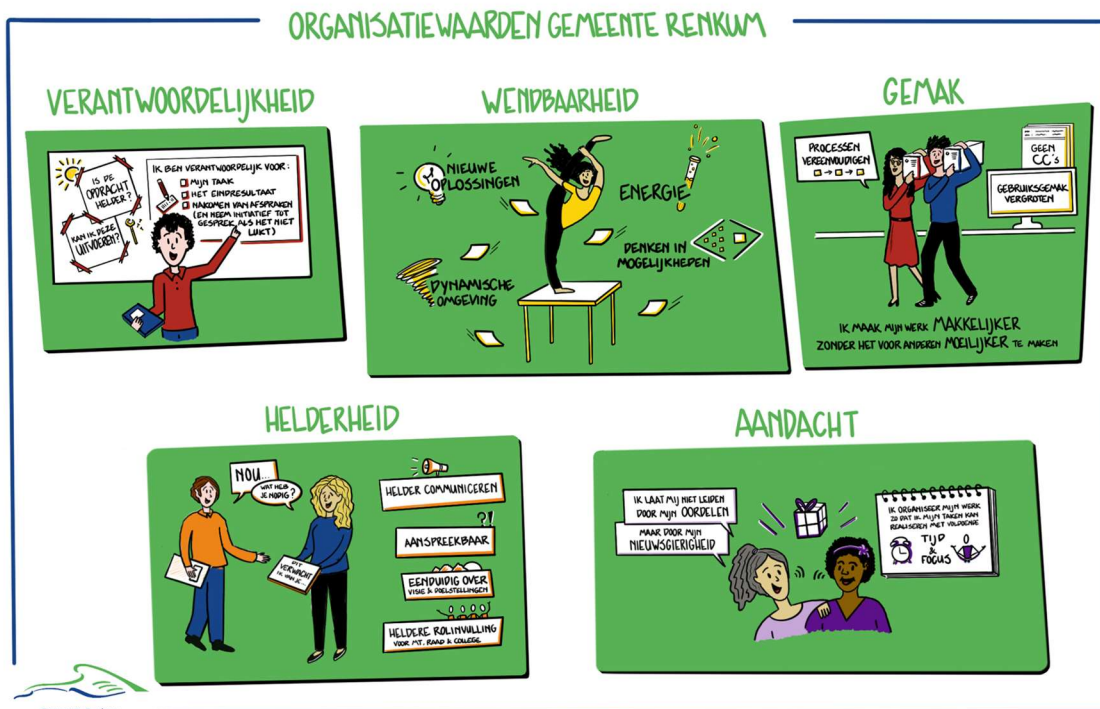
ORGANISATIEWAARDEN GEMEENTE RENKUM

VERANTWOORDELIJKHEID

IS DE OPDRACHT HELDER?

KAN IK DEZE UITVOEREN?

IK BEN VERANTWOORDELIJK VOOR:
MIJN TAAK
HET EINDRESULTAAT
NAKOMEN VAN AFSPRAKEN (EN NEEM INITIATIEF TOT GESPREK ALS HET NIET LUKT)

WENDBAARHEID

NIEUWE OPLOSSINGEN

ENERGIE

DENKEN IN MOGELIJKHEDEN

DYNAMISCHE OMGEVING

GEMAK

PROCESSEN VEREENVOUDIGEN

GEEN CC's

GEBRUIKSGEMAK VERGROTEN

IK MAAK MIJN WERK MAKKELIJKER ZONDER HET VOOR ANDEREN MOEILIJKER TE MAKEN

HELDERHEID

NOU...

WAT HEB JE NODIG?

WAT VERWACHT IK VAN JE...

HELDER COMMUNICEREN

AANSPREEKBAAR

EENDUIDIG OVER VISIE & DOELSTELLINGEN

HELDERE ROLINVULLING VOOR MT, RAAD & COLLEGE

AANDACHT

IK LAAT MIJ NIET LEIDEN DOOR MIJN OORDELEN

MAAR DOOR MIJN NIEUWSGIERIGHEID

IK ORGANISEER MIJN WERK ZO DAT IK MIJN TAKEN KAN REALISEREN MET VOLDOENDE

TIJD & FOCUS